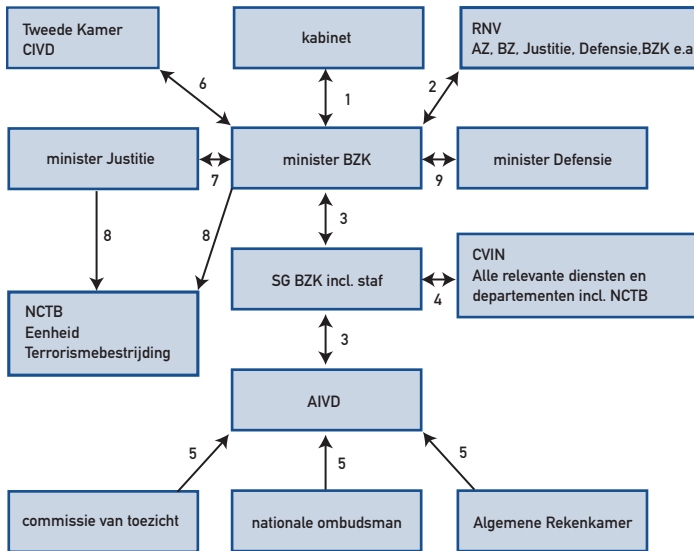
Tweede Kamer
CIVD

kabinet

RNV
AZ, BZ, Justitie, Defensie,BZK e.a.

6

1

2

minister Justitie

7

minister BZK

9

minister Defensie

8

8

3

CVIN
Alle relevante diensten en departementen incl. NCTB

SG BZK incl. staf

4

NCTB
Eenheid
Terrorismebestrijding

3

AIVD

5

5

5

commissie van toezicht

nationale ombudsman

Algemene Rekenkamer